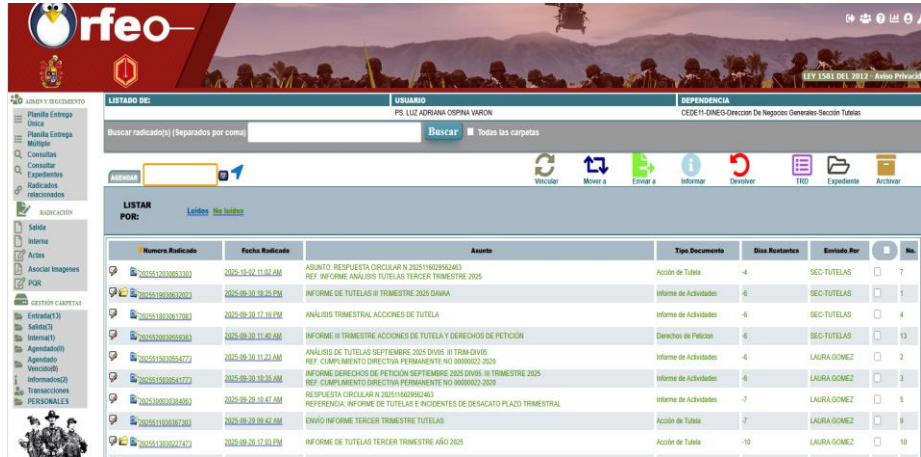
Orfeo

LEY 1581 DEL 2012 - Aviso Privacid

ADMIN Y SEGUIMIENTO
Planilla Entrega Única
Planilla Entrega Múltiple
Consultas
Consultar Expedientes
Radicados relacionados

RADICACIÓN
Salida
Interna
Actas
Asociar Imagenes
PQR

GESTIÓN CARPETAS
Entrada(13)
Salida(3)
Interna(1)
Agendado(0)
Agendado Vencido(0)
Informados(2)
Transacciones
PERSONALES

LISTADO DE: USUARIO PS. LUZ ADRIANA OSPINA VARON DEPENDENCIA CEDE11-DINEG-Direccion De Negocios Generales-Sección Tutelas

Buscar radicado(s) (Separados por coma) Buscar Todas las carpetas

AGENDAR

Vincular Mover a Enviar a Informar Devolver TRD Expediente Archivar

LISTAR POR: Leidos No leidos

| Numero Radicado | Fecha Radicado | Asunto | Tipo Documento | Dias Restantes | Enviado Por | | No. |
|---|---|---|---|---|---|---|---|
| 20255120030833​03 | 2025-10-02 11:02 AM | ASUNTO: RESPUESTA CIRCULAR N 2025116029562463 REF. INFORME ANÁLISIS TUTELAS TERCER TRIMESTRE 2025 | Acción de Tutela | -4 | SEC-TUTELAS | | 7 |
| 2025519030632​02 | 2025-09-30 18:25 PM | INFORME DE TUTELAS III TRIMESTRE 2025 DAVAA | Informe de Actividades | -6 | SEC-TUTELAS | | 1 |
| 2025518030617​083 | 2025-09-30 17:19 PM | ANÁLISIS TRIMESTRAL ACCIONES DE TUTELA | Informe de Actividades | -6 | SEC-TUTELAS | | 4 |
| 2025520030655​93 | 2025-09-30 11:40 AM | INFORME III TRIMESTRE ACCIONES DE TUTELA Y DERECHOS DE PETICIÓN | Derechos de Peticion | -6 | SEC-TUTELAS | | 13 |
| 2025515030554​77 | 2025-09-30 11:23 AM | ANÁLISIS DE TUTELAS SEPTIEMBRE 2025 DIV05. III TRIM-DIV05. REF. CUMPLIMIENTO DIRECTIVA PERMANENTE NO 00000022-2020 | Informe de Actividades | -6 | LAURA.GOMEZ | | 2 |
| 2025515030554​773 | 2025-09-30 10:35 AM | INFORME DERECHOS DE PETICIÓN SEPTIEMBRE 2025 DIV05. III TRIMESTRE 2025 REF. CUMPLIMIENTO DIRECTIVA PERMANENTE NO 00000022-2020 | Informe de Actividades | -6 | LAURA.GOMEZ | | 3 |
| 2025530030384​60 | 2025-09-29 10:47 AM | RESPUESTA CIRCULAR N 2025116029562463 REFERENCIA: INFORME DE TUTELAS E INCIDENTES DE DESACATO PLAZO TRIMESTRAL | Informe de Actividades | -7 | LAURA.GOMEZ | | 5 |
| 2025511030367​20 | 2025-09-29 09:42 AM | ENVÍO INFORME TERCER TRIMESTRE TUTELAS | Acción de Tutela | -7 | LAURA.GOMEZ | | 9 |
| 2025513030227​47 | 2025-09-26 17:03 PM | INFORME DE TUTELAS TERCER TRIMESTRE AÑO 2025 | Acción de Tutela | -10 | LAURA.GOMEZ | | 10 |